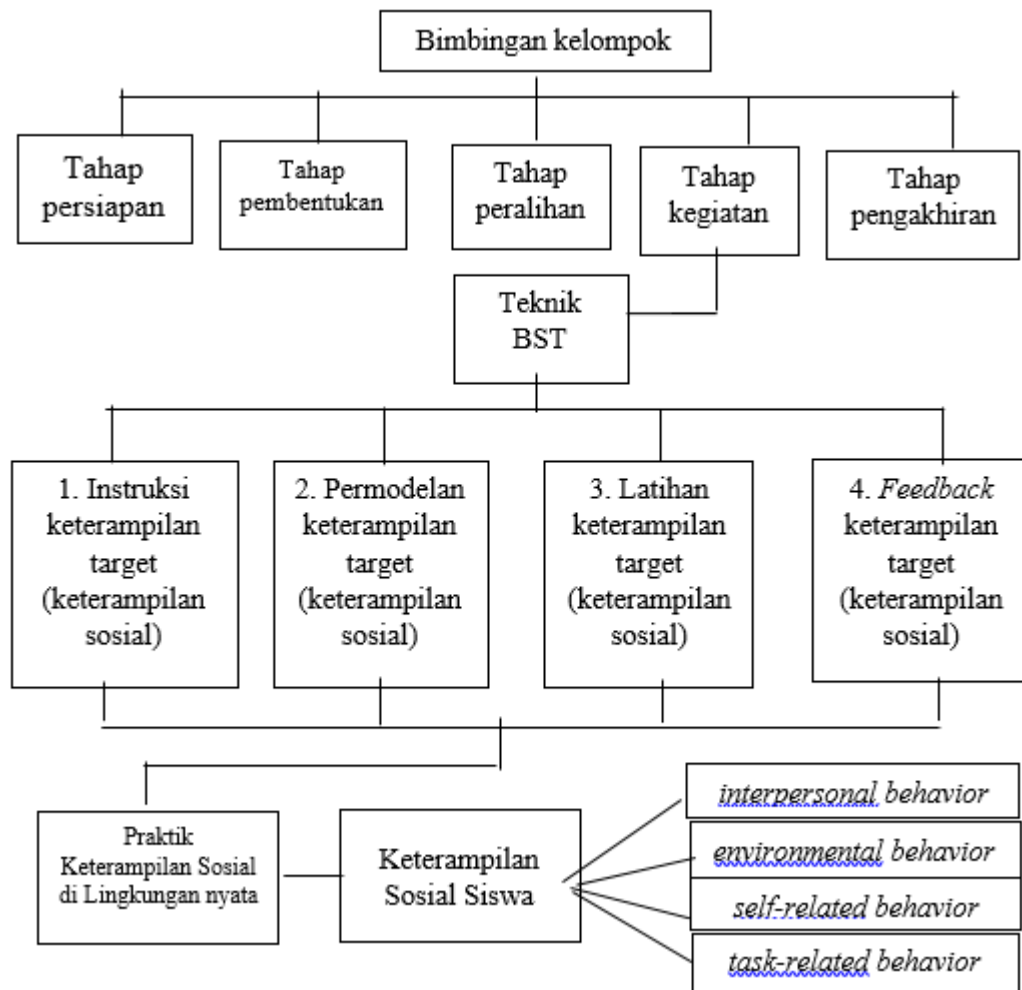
Bimbingan kelompok

Tahap persiapan

Tahap pembentukan

Tahap peralihan

Tahap kegiatan

Tahap pengakhiran

Teknik BST

1. Instruksi keterampilan target (keterampilan sosial)

2. Permodelan keterampilan target (keterampilan sosial)

3. Latihan keterampilan target (keterampilan sosial)

4. *Feedback* keterampilan target (keterampilan sosial)

Praktik Keterampilan Sosial di Lingkungan nyata

Keterampilan Sosial Siswa

*interpersonal behavior*

*environmental behavior*

*self-related behavior*

*task-related behavior*